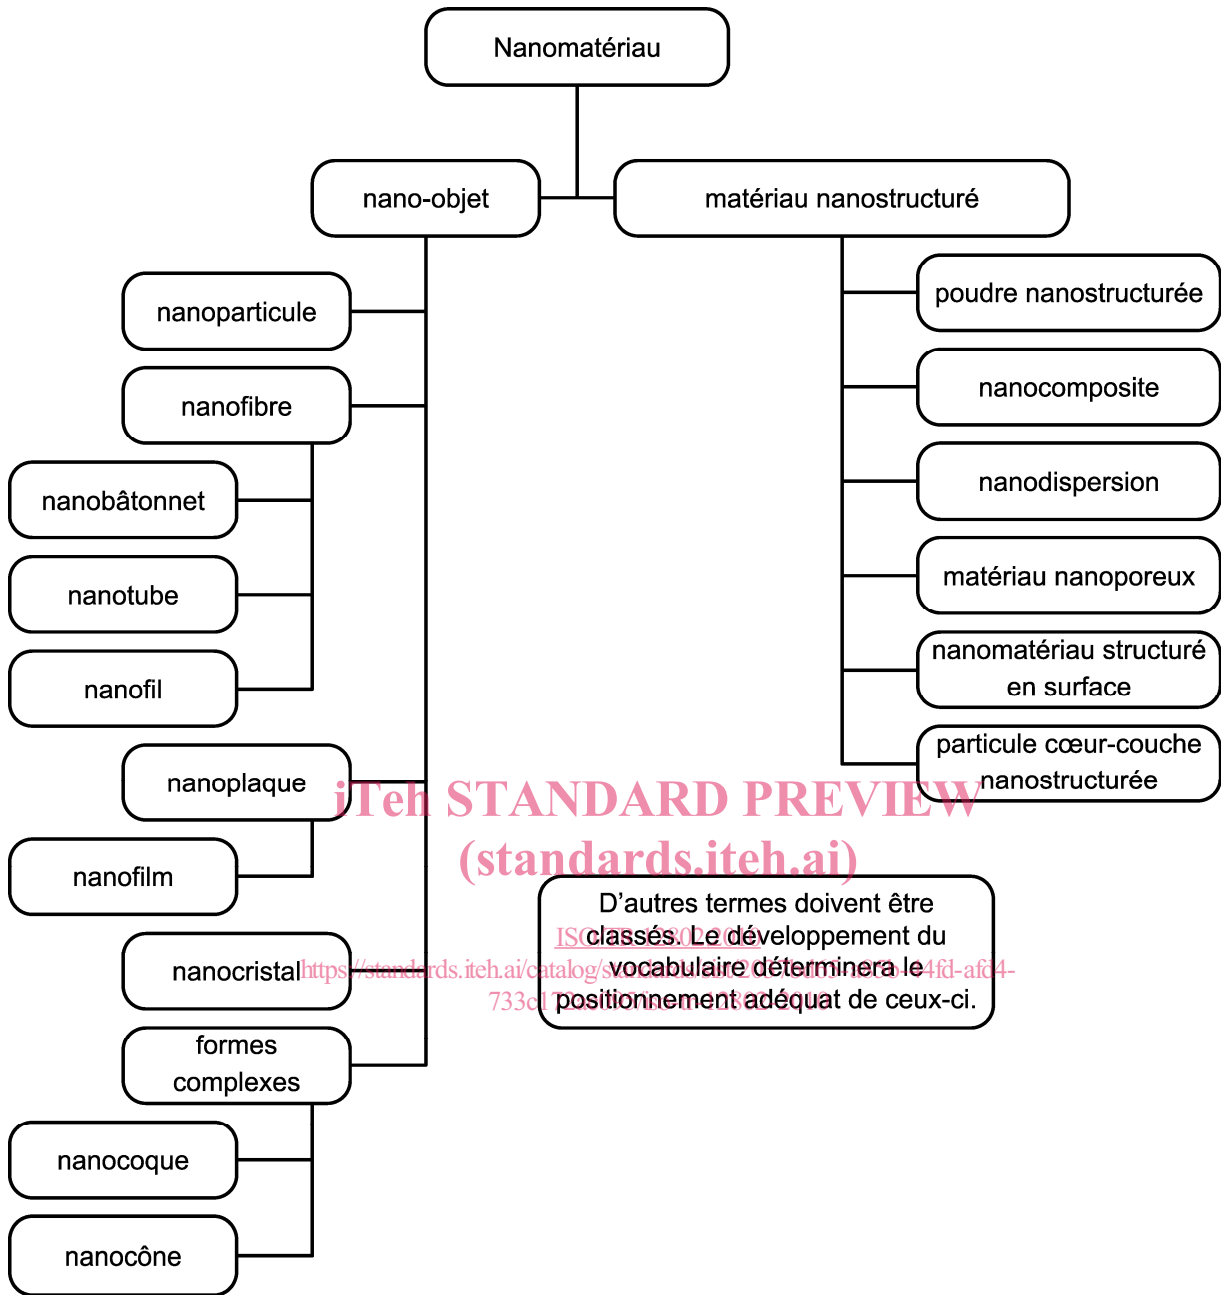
Nanomatériau

nano-objet

matériau nanostructuré

nanoparticule

nanofibre

nanobâtonnet

nanotube

nanofil

nanoplaque

nanofilm

nanocristal

formes complexes

nanocoque

nanocône

poudre nanostructurée

nanocomposite

nanodispersion

matériau nanoporeux

nanomatériau structuré en surface

particule cœur-couche nanostructurée

iTeh STANDARD PREVIEW
(standards.iteh.ai)

D'autres termes doivent être classés. Le développement du vocabulaire déterminera le positionnement adéquat de ceux-ci.

ISO/TS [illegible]
https://standards.iteh.ai/catalog/s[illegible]4fd-afd4-733c1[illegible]